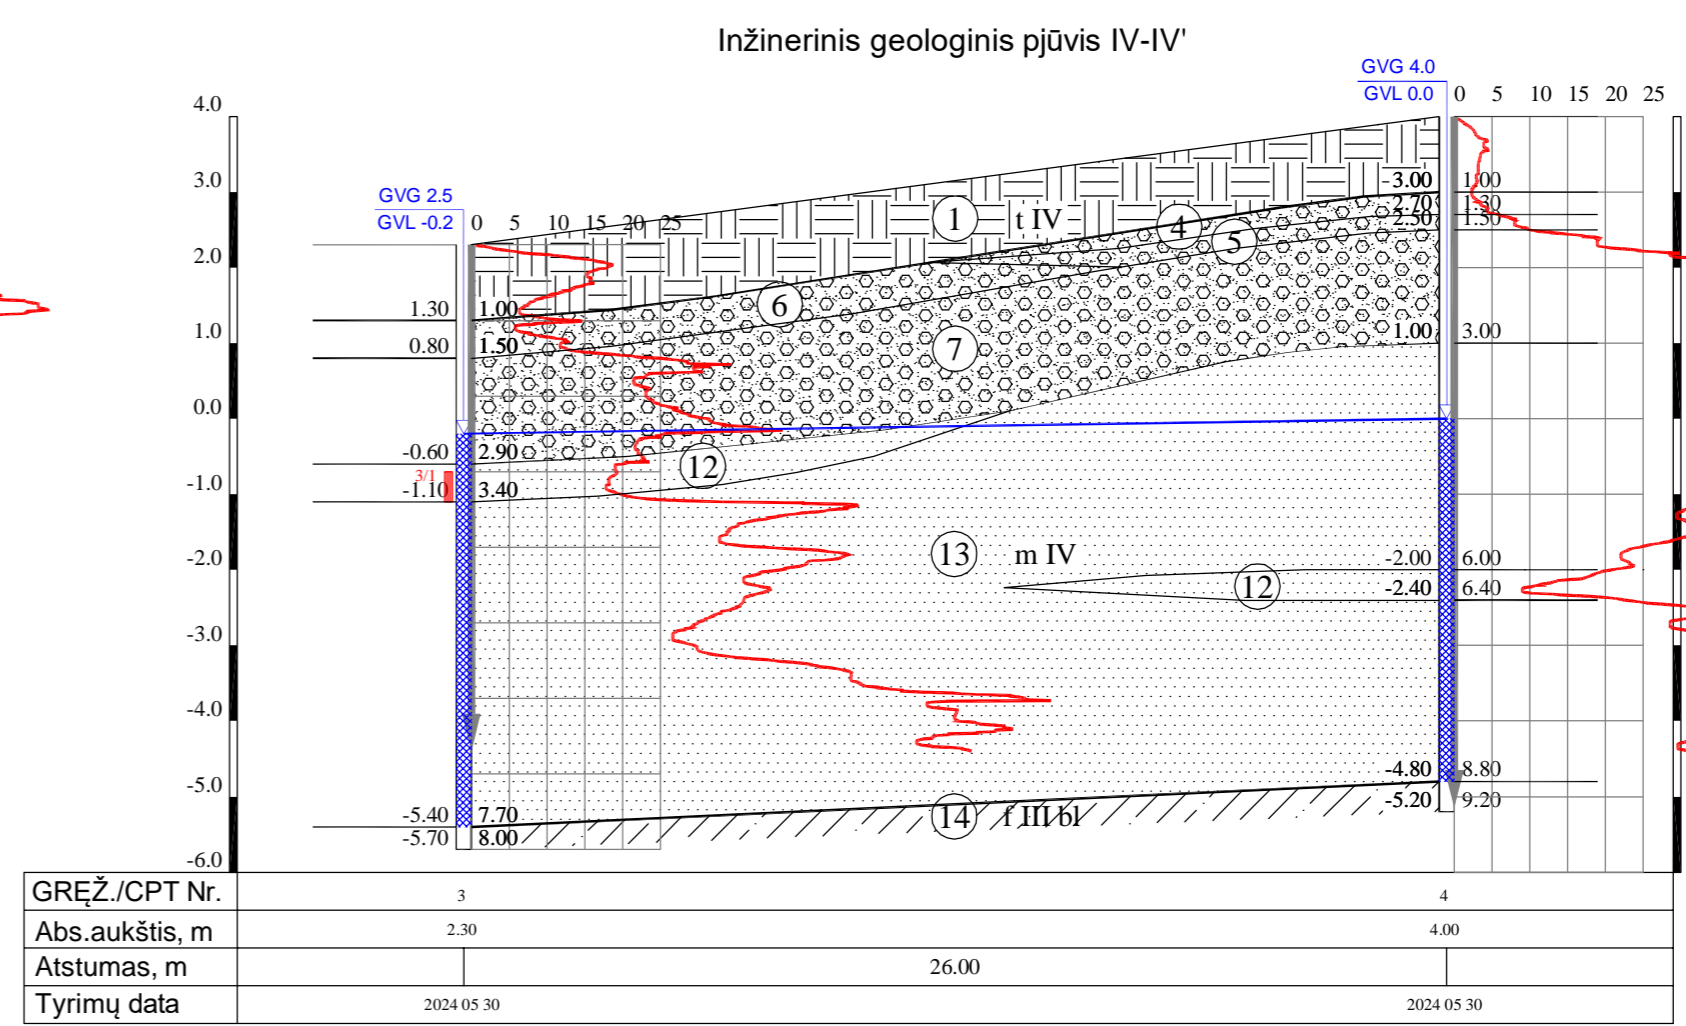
Inžinerinis geologinis pjūvis IV-IV'

GVG 4.0
GVL 0.0
0 5 10 15 20 25

4.0
3.0
2.0
1.0
0.0
-1.0
-2.0
-3.0
-4.0
-5.0
-6.0

GVG 2.5
GVL -0.2
0 5 10 15 20 25

1 t IV
4
5
6
7
12
13 m IV
12
14 f III bl

1.30 1.00
0.80 1.50
-0.60 2.90
3/1
-1.10 3.40
-5.40 7.70
-5.70 8.00

3.00 1.00
2.70 1.30
2.50 1.50
1.00 3.00
-2.00 6.00
-2.40 6.40
-4.80 8.80
-5.20 9.20

| GRĘŽ./CPT Nr. | 3 | | 4 |
|---|---|---|---|
| Abs.aukštis, m | 2.30 | | 4.00 |
| Atstumas, m | | 26.00 | |
| Tyrimų data | 2024 05 30 | | 2024 05 30 |